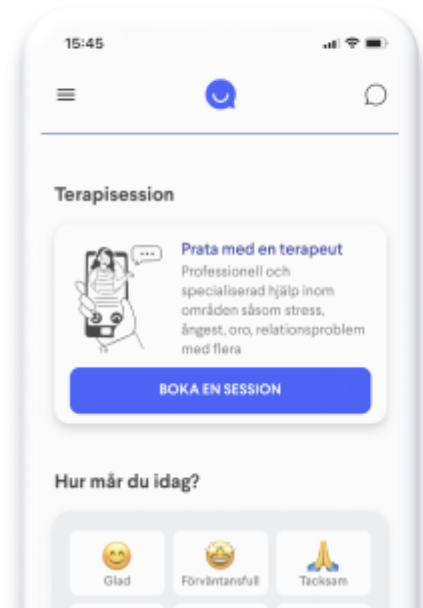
15:45

Terapisession

Prata med en terapeut
Professionell och specialiserad hjälp inom områden såsom stress, ångest, oro, relationsproblem med flera

BOKA EN SESSION

Hur mår du idag?

Glad
Förväntansfull
Tacksam